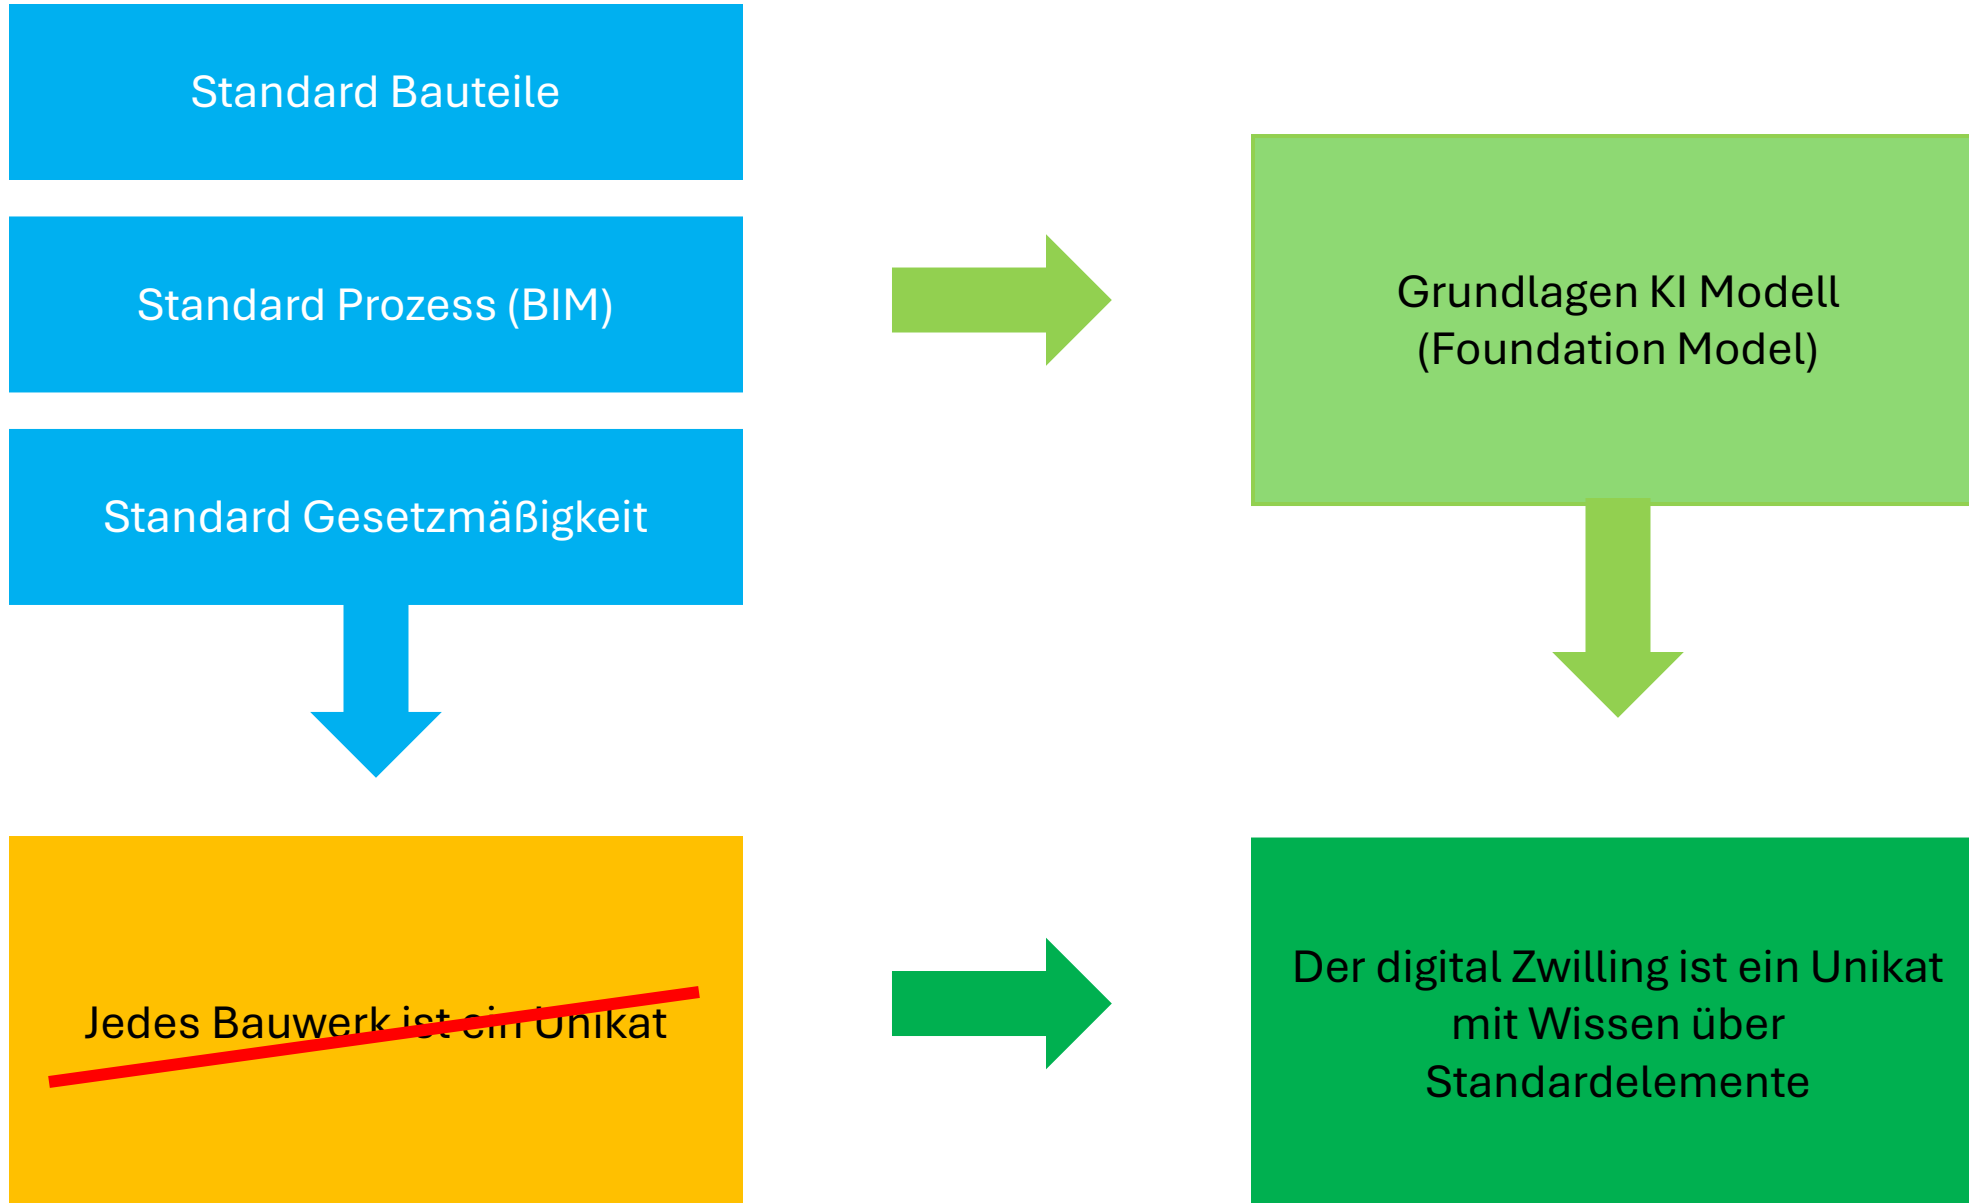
Standard Bauteile

Standard Prozess (BIM)

Standard Gesetzmäßigkeit

Grundlagen KI Modell
(Foundation Model)

Jedes Bauwerk ist ein Unikat

Der digital Zwilling ist ein Unikat mit Wissen über Standardelemente